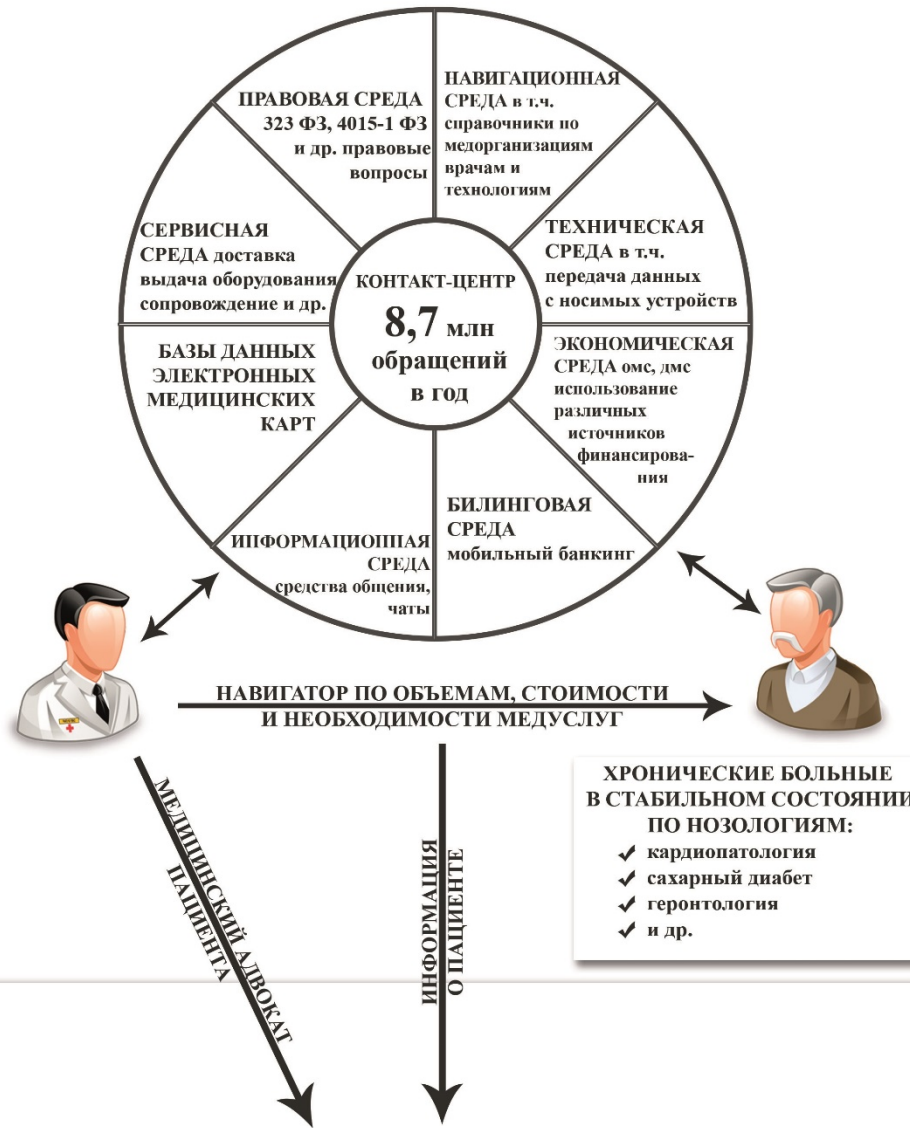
ПРАВОВАЯ СРЕДА 323 ФЗ, 4015-1 ФЗ и др. правовые вопросы

НАВИГАЦИОННАЯ СРЕДА в т.ч. справочники по медорганизациям врачам и технологиям

ТЕХНИЧЕСКАЯ СРЕДА в т.ч. передача данных с носимых устройств

ЭКОНОМИЧЕСКАЯ СРЕДА омс, дмс использование различных источников финансирования

БИЛИНГОВАЯ СРЕДА мобильный банкинг

ИНФОРМАЦИОННАЯ СРЕДА средства общения, чаты

БАЗЫ ДАННЫХ ЭЛЕКТРОННЫХ МЕДИЦИНСКИХ КАРТ

СЕРВИСНАЯ СРЕДА доставка выдача оборудования сопровождение и др.

КОНТАКТ-ЦЕНТР 8,7 млн обращений в год

НАВИГАТОР ПО ОБЪЕМАМ, СТОИМОСТИ И НЕОБХОДИМОСТИ МЕДУСЛУГ

ХРОНИЧЕСКИЕ БОЛЬНЫЕ В СТАБИЛЬНОМ СОСТОЯНИИ ПО НОЗОЛОГИЯМ:
✔ кардиопатология
✔ сахарный диабет
✔ геронтология
✔ и др.

МЕДИЦИНСКИЙ АДВОКАТ ПАЦИЕНТА

ИНФОРМАЦИЯ О ПАЦИЕНТЕ